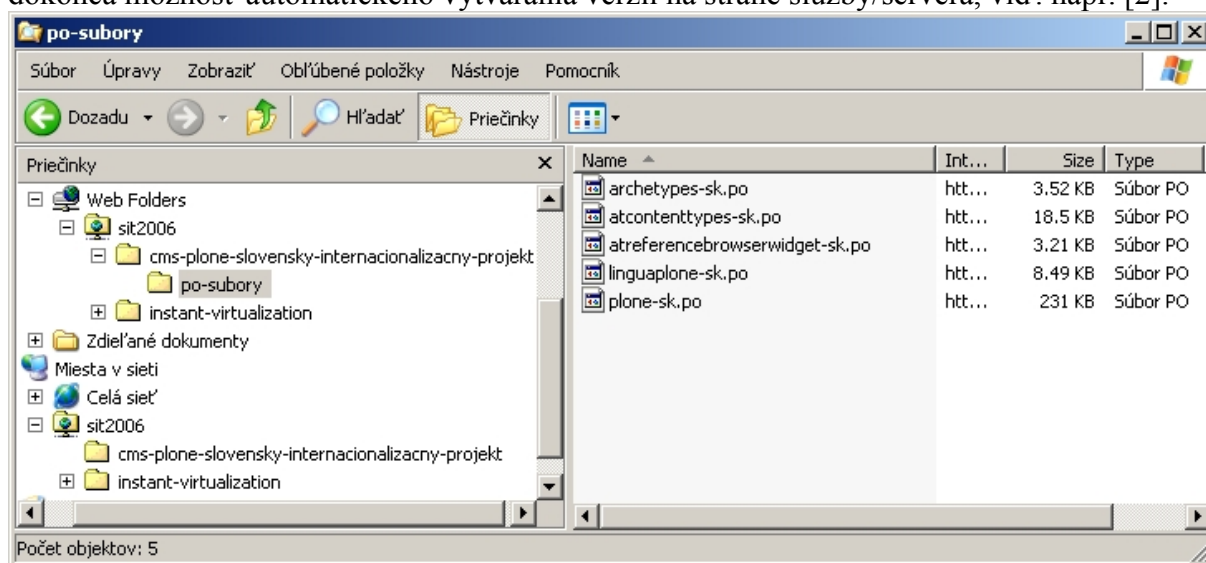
po-subory

Súbor Úpravy Zobraziť Obľúbené položky Nástroje Pomocník

Dozadu Hľadať Priečinky

Priečinky

Web Folders
sit2006
cms-plone-slovensky-internacionalizacny-projekt
po-subory
instant-virtualization
Zdieľané dokumenty
Miesta v sieti
Celá sieť
sit2006
cms-plone-slovensky-internacionalizacny-projekt
instant-virtualization

| Name | Int... | Size | Type |
|---|---|---|---|
| archetypes-sk.po | htt... | 3.52 KB | Súbor PO |
| atcontenttypes-sk.po | htt... | 18.5 KB | Súbor PO |
| atreferencebrowserwidget-sk.po | htt... | 3.21 KB | Súbor PO |
| linguaplone-sk.po | htt... | 8.49 KB | Súbor PO |
| plone-sk.po | htt... | 231 KB | Súbor PO |

Počet objektov: 5